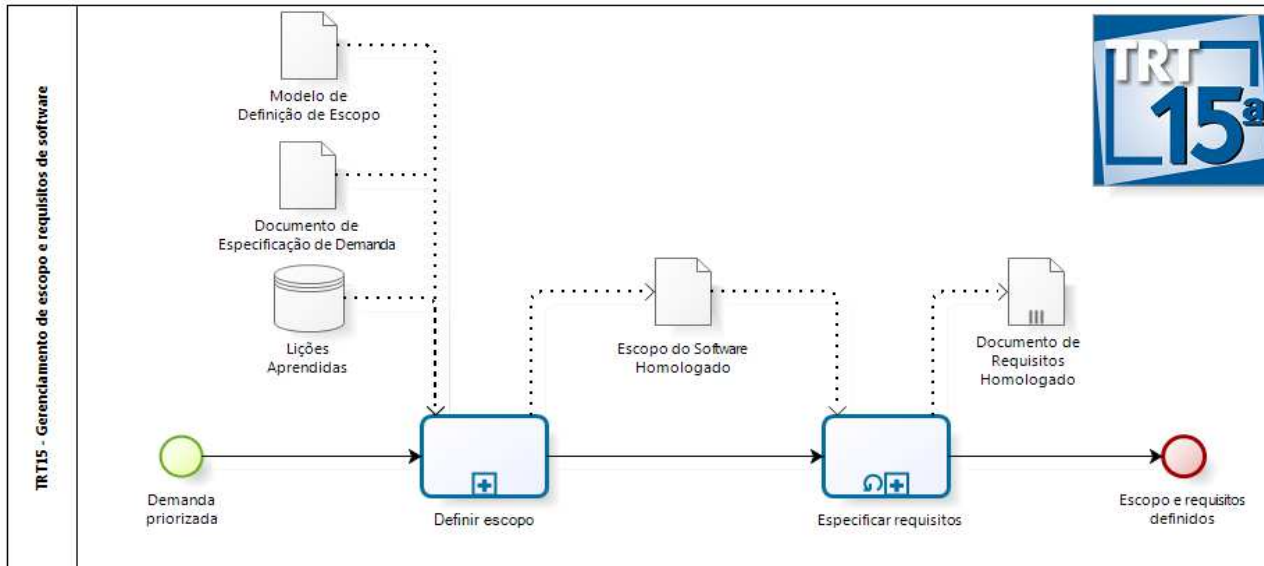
TRT15 - Gerenciamento de escopo e requisitos de software

Modelo de Definição de Escopo

Documento de Especificação de Demanda

Lições Aprendidas

TRT 15ª

Escopo do Software Homologado

Documento de Requisitos Homologado

Demanda priorizada

Definir escopo

Especificar requisitos

Escopo e requisitos definidos